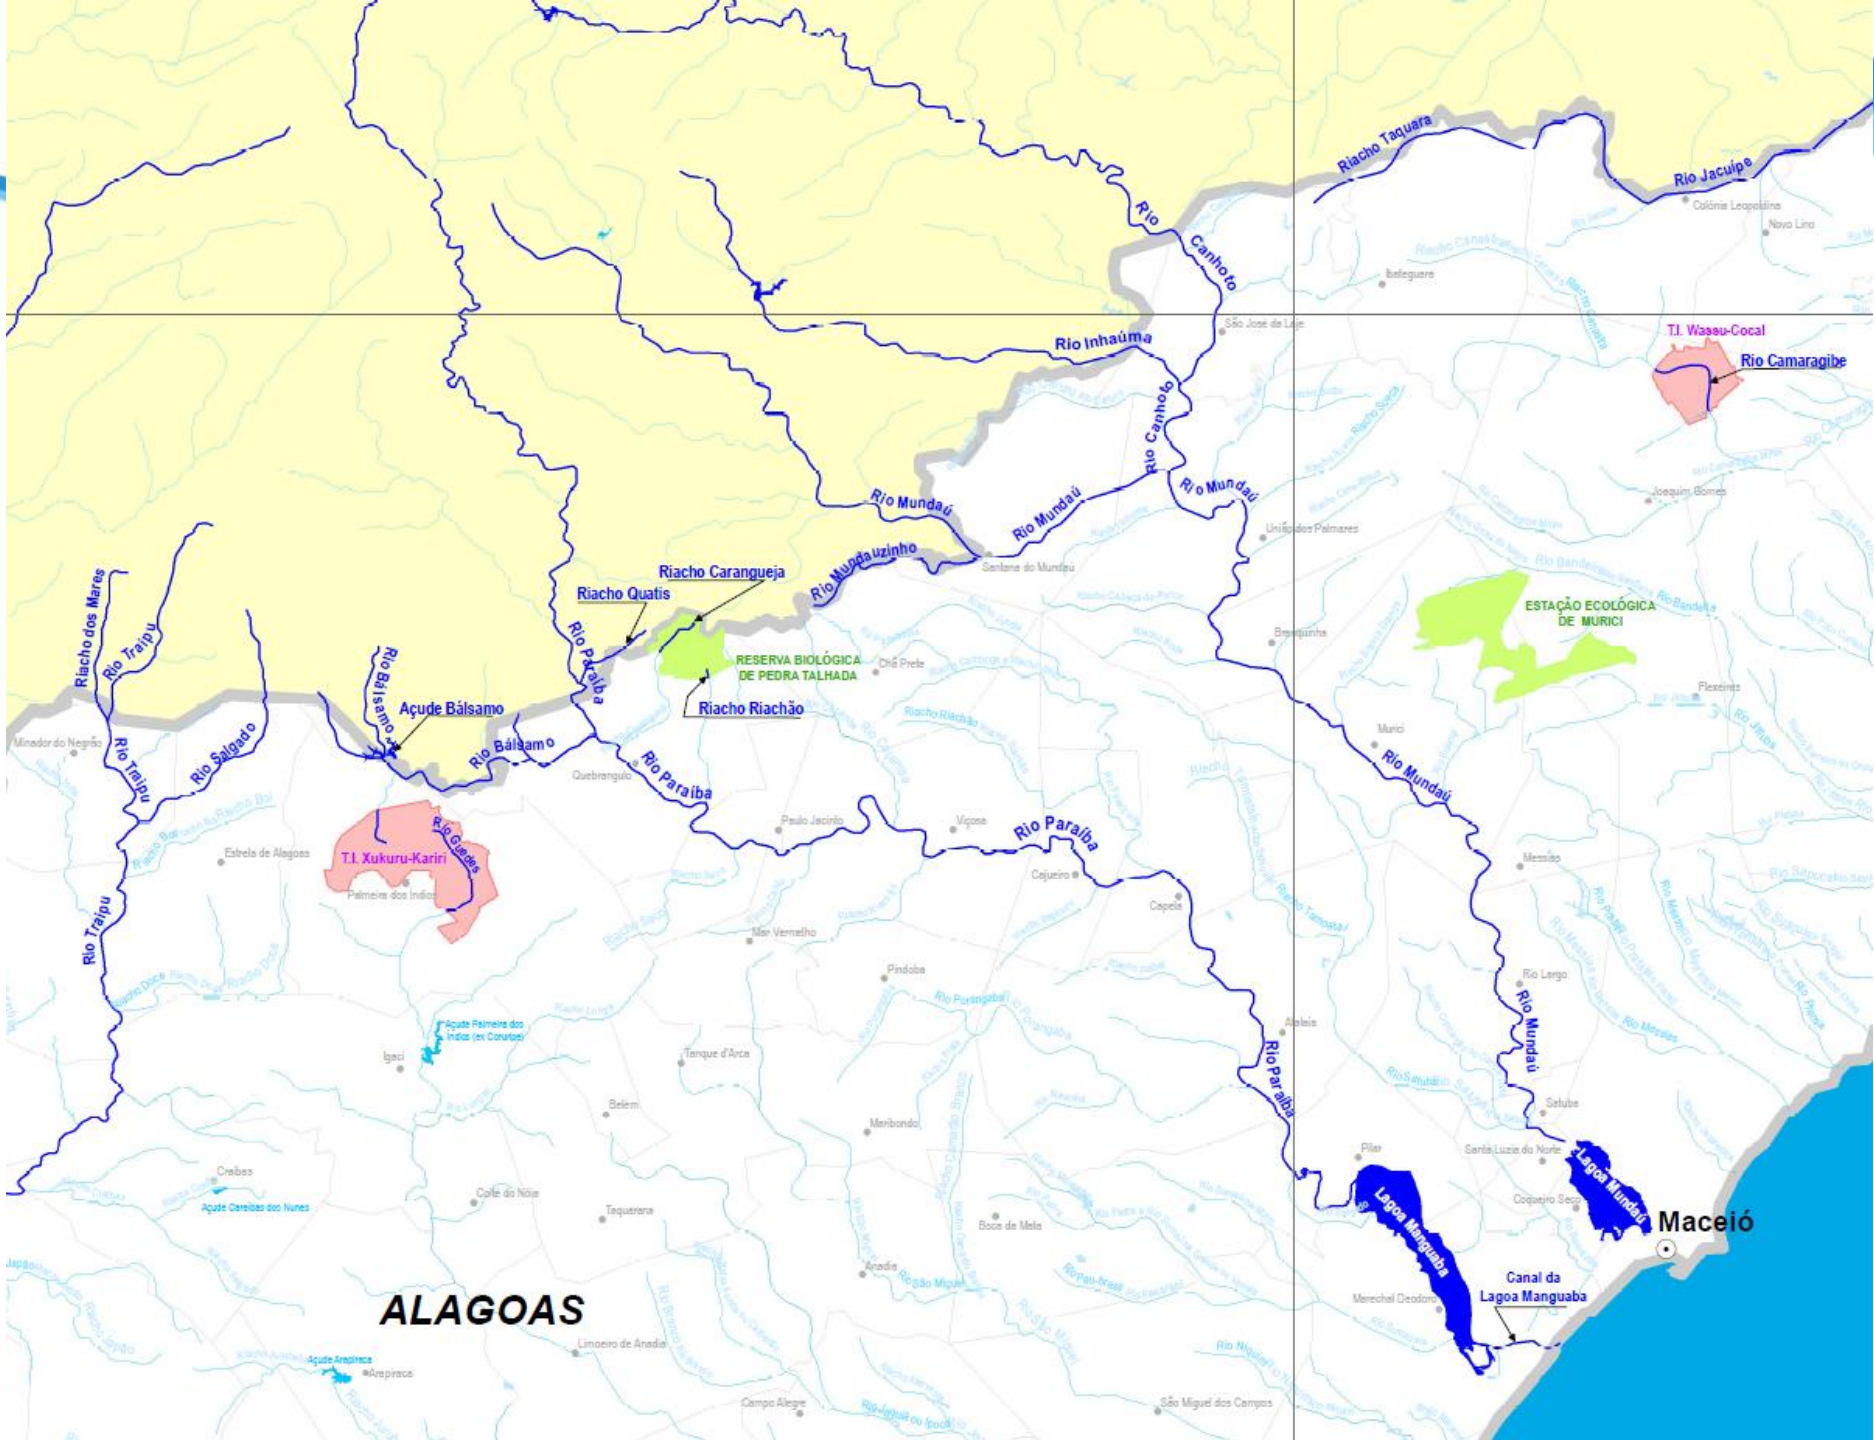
Riacho Taquara
Rio Jacuípe
Colônia Leopoldina
Novo Lino
Ibateguara
Rio Canhoto
São José da Laje
Rio Inhaúma
T.I. Wassu-Cocal
Rio Camaragibe
Rio Canhoto
Rio Mundaú
Rio Mundaú
Rio Mundaú
Joaquim Gomes
União dos Palmares
Santana do Mundaú
Rio Mundauzinho
Riacho Carangueja
Riacho Quatis
ESTAÇÃO ECOLÓGICA DE MURICI
Branquinha
Riacho dos Mares
Rio Traipu
Rio Bálsamo
Rio Paraíba
RESERVA BIOLÓGICA DE PEDRA TALHADA
Chã Preta
Açude Bálsamo
Riacho Riachão
Flexeiras
Minador do Negrão
Rio Traipu
Rio Salgado
Rio Bálsamo
Quebrangulo
Rio Paraíba
Murici
Rio Mundaú
Estrela de Alagoas
T.I. Xukuru-Kariri
Rio Guedes
Paulo Jacinto
Viçosa
Rio Paraíba
Palmeira dos Índios
Cajueiro
Capela
Messias
Rio Traipu
Mar Vermelho
Pindoba
Rio Largo
Açude Palmeira dos Índios (ex Coruripe)
Igaci
Tanque d'Arca
Atalaia
Rio Paraíba
Rio Mundaú
Belém
Maribondo
Satuba
Pilar
Santa Luzia do Norte
Craíbas
Açude Carrabas dos Nunes
Coité do Nóia
Taquarana
Lagoa Mundaú
Lagoa Manguaba
Coqueiro Seco
Boca da Mata
Maceió
Anadia
Canal da Lagoa Manguaba
Marechal Deodoro
ALAGOAS
Limoeiro de Anadia
Açude Arapiraca
Arapiraca
Campo Alegre
São Miguel dos Campos